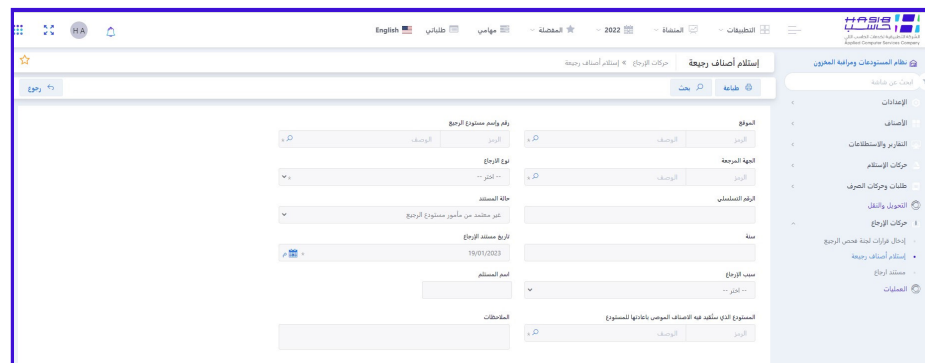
HASIB حاسب
الشركة التطبيقية لخدمات الحاسب الآلي
Applied Computer Services Company

التطبيقات | المنشأة | 2022 | المفضلة | مهامي | طلباتي | English | HA

نظام المستودعات ومراقبة المخزون
ابحث عن شاشة
الإعدادات
الأصناف
التقارير والاستعلامات
حركات الإستلام
طلبات وحركات الصرف
التحويل والنقل
حركات الإرجاع
إدخال قرارات لجنة فحص الرجيع
إستلام أصناف رجيعة
مستند ارجاع
العمليات

إستلام أصناف رجيعة
حركات الإرجاع » إستلام أصناف رجيعة

طباعة | بحث | رجوع

الموقع
الرمز | الوصف

رقم واسم مستودع الرجيع
الرمز | الوصف

الجهة المرجعة
الرمز | الوصف

نوع الارجاع
-- اختر --

الرقم التسلسلي

حالة المستند
غير معتمد من مأمور مستودع الرجيع

سنة

تاريخ مستند الارجاع
19/01/2023

سبب الإرجاع
-- اختر --

اسم المستلم

المستودع الذي ستقيد فيه الاصناف المومى باعادتها للمستودع
الرمز | الوصف

الملاحظات